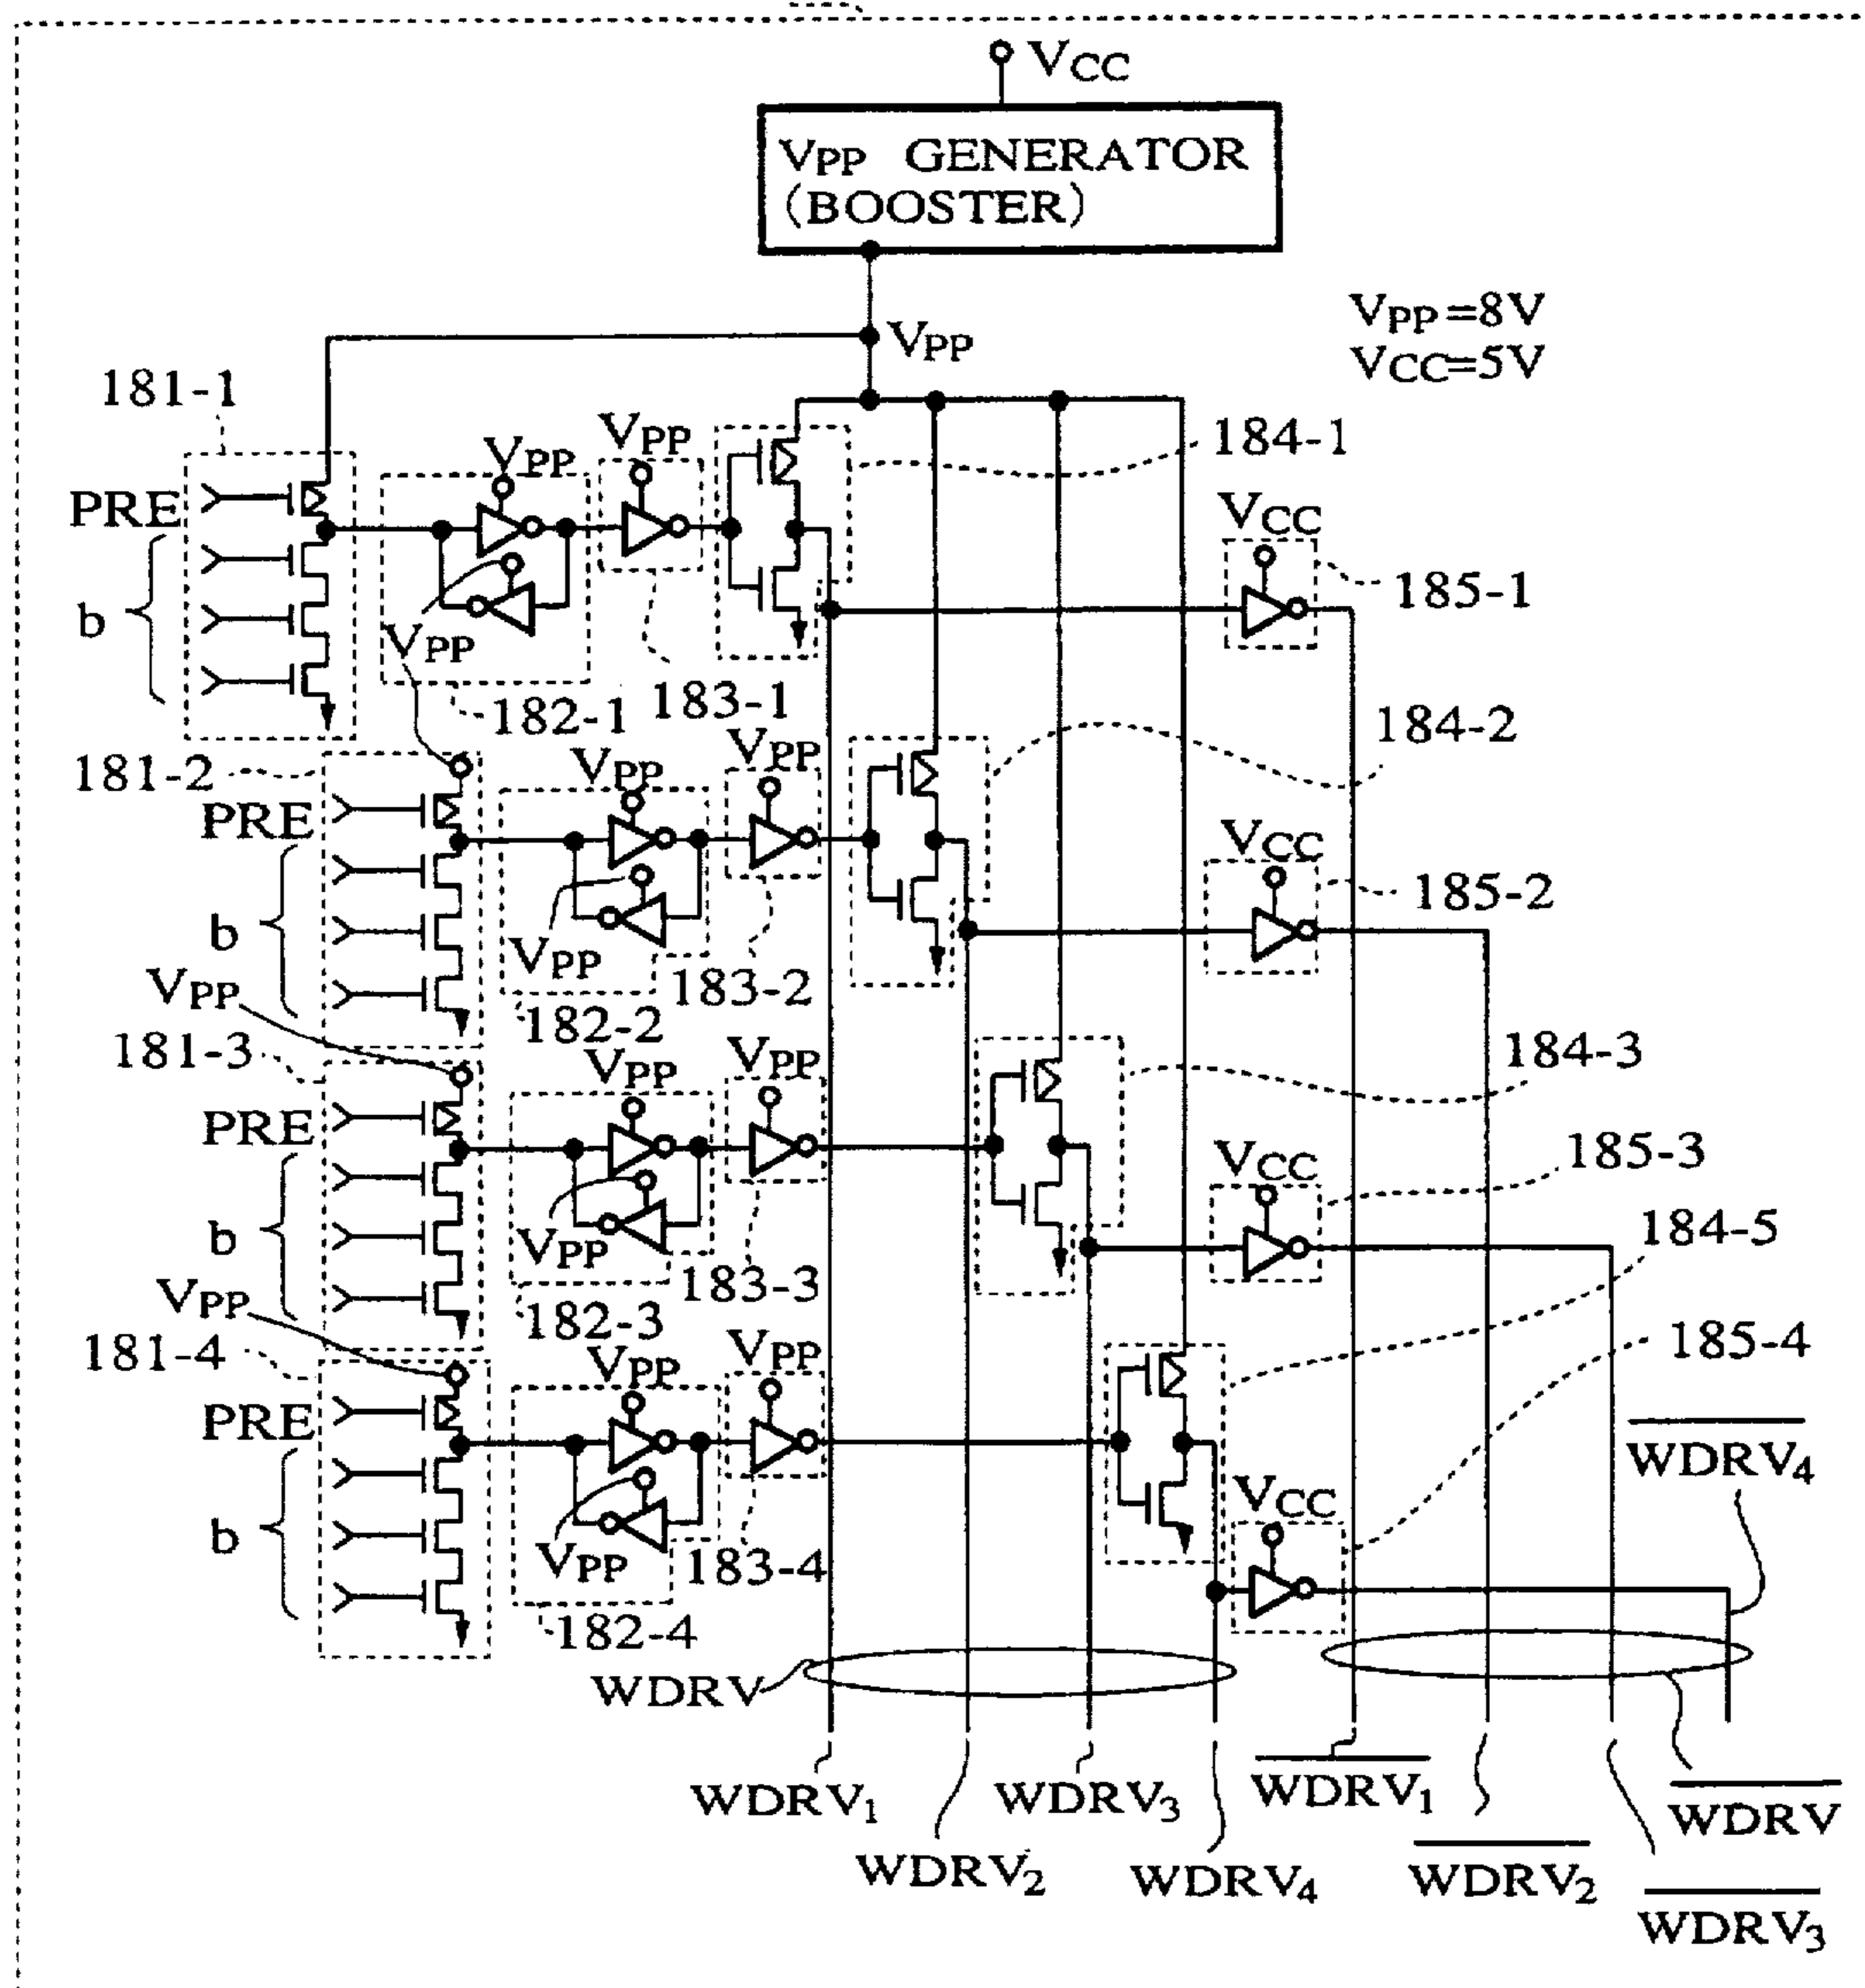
$V_{CC}$

$V_{PP}$ GENERATOR (BOOSTER)

$V_{PP}$

$V_{PP}=8V$
$V_{CC}=5V$

181-1
PRE
b
$V_{PP}$
$V_{PP}$
$V_{PP}$
184-1
$V_{CC}$
185-1
182-1
183-1
184-2

181-2
PRE
b
$V_{PP}$
$V_{PP}$
$V_{PP}$
$V_{CC}$
185-2
182-2
183-2

$V_{PP}$
181-3
PRE
b
$V_{PP}$
$V_{PP}$
$V_{PP}$
184-3
$V_{CC}$
185-3
184-5
182-3
183-3

$V_{PP}$
181-4
PRE
b
$V_{PP}$
$V_{PP}$
$V_{PP}$
185-4
$\overline{WDRV_4}$
$V_{CC}$
183-4
182-4

WDRV
$WDRV_1$
$WDRV_2$
$WDRV_3$
$WDRV_4$
$\overline{WDRV_1}$
$\overline{WDRV}$
$\overline{WDRV_2}$
$\overline{WDRV_3}$